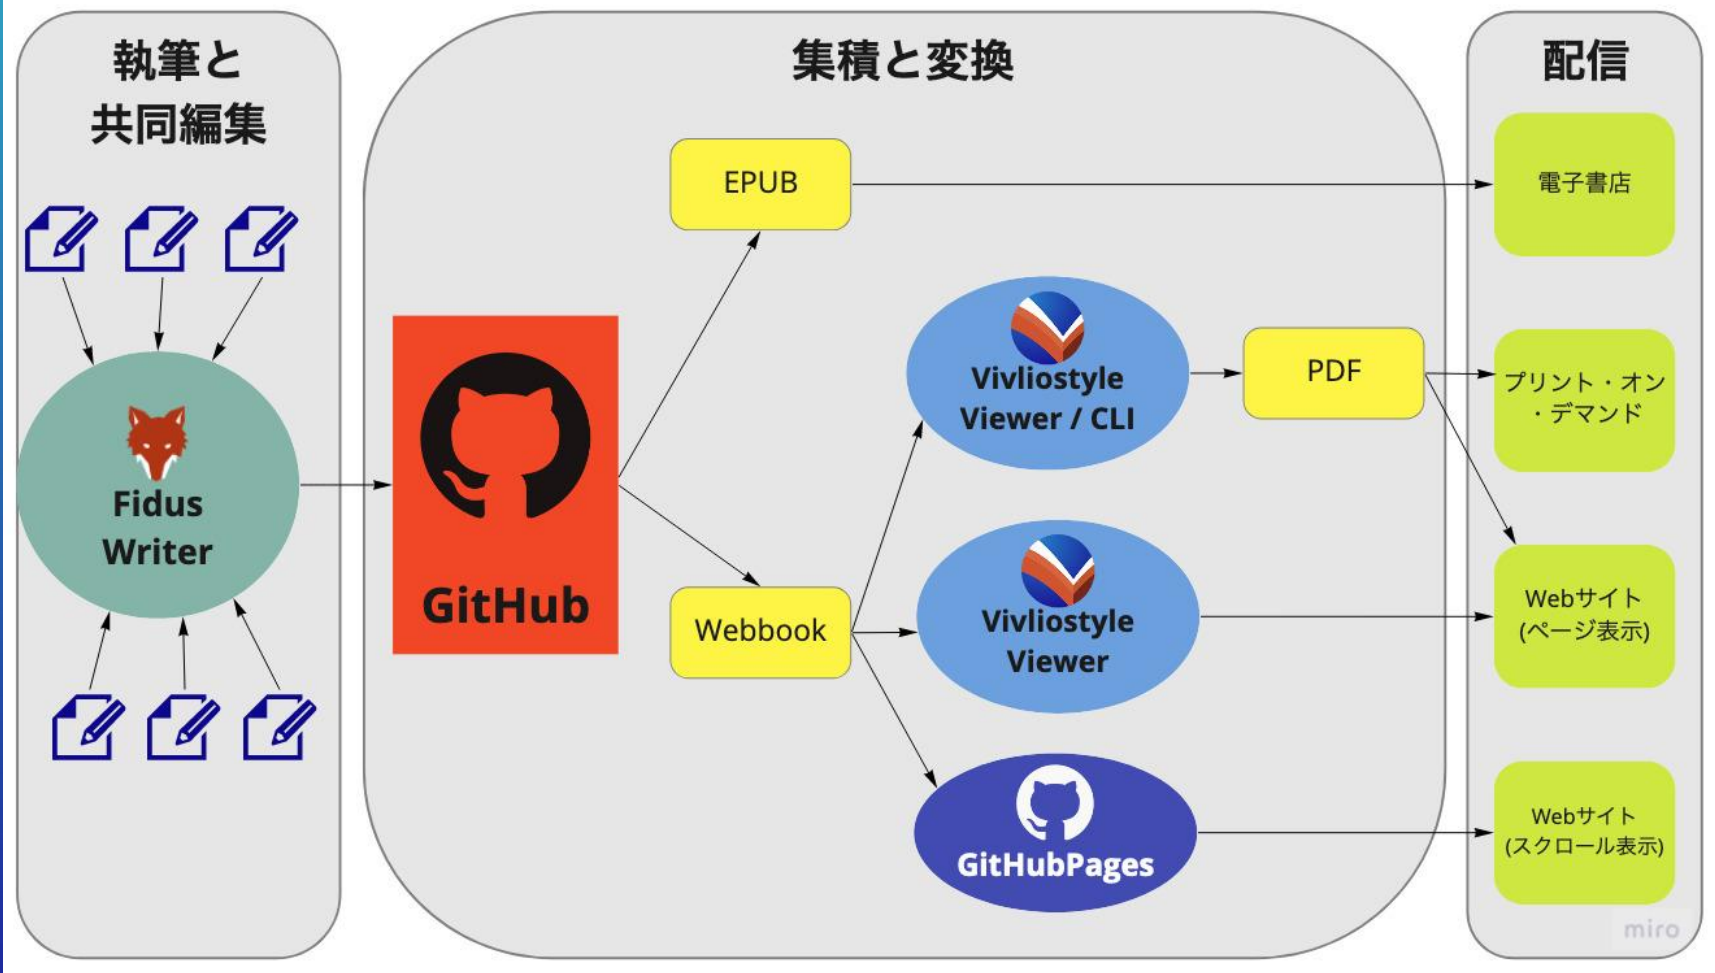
執筆と
共同編集

Fidus
Writer

集積と変換

GitHub

EPUB

Webbook

Vivliostyle
Viewer / CLI

PDF

Vivliostyle
Viewer

GitHubPages

配信

電子書店

プリント・オン
・デマンド

Webサイト
(ページ表示)

Webサイト
(スクロール表示)

miro